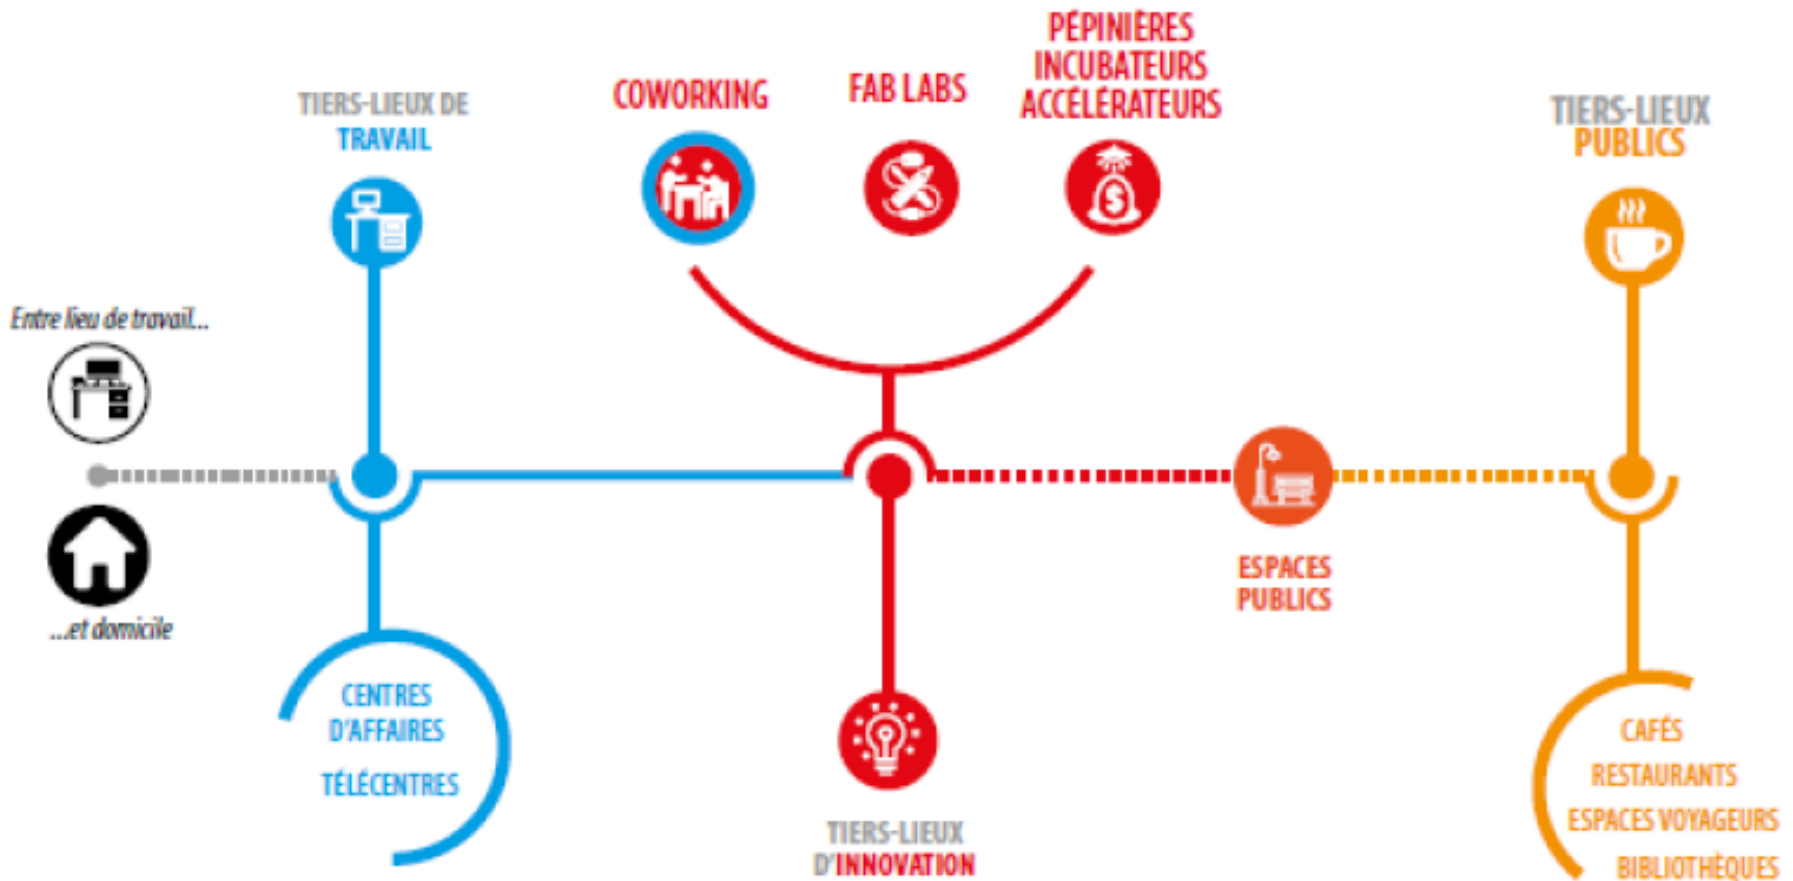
TIERS-LIEUX DE TRAVAIL

COWORKING

FAB LABS

PÉPINIÈRES
INCUBATEURS
ACCÉLÉRATEURS

TIERS-LIEUX PUBLICS

Entre lieu de travail...

...et domicile

ESPACES PUBLICS

CENTRES D'AFFAIRES

TÉLÉCENTRES

TIERS-LIEUX D'INNOVATION

CAFÉS
RESTAURANTS
ESPACES VOYAGEURS
BIBLIOTHÈQUES